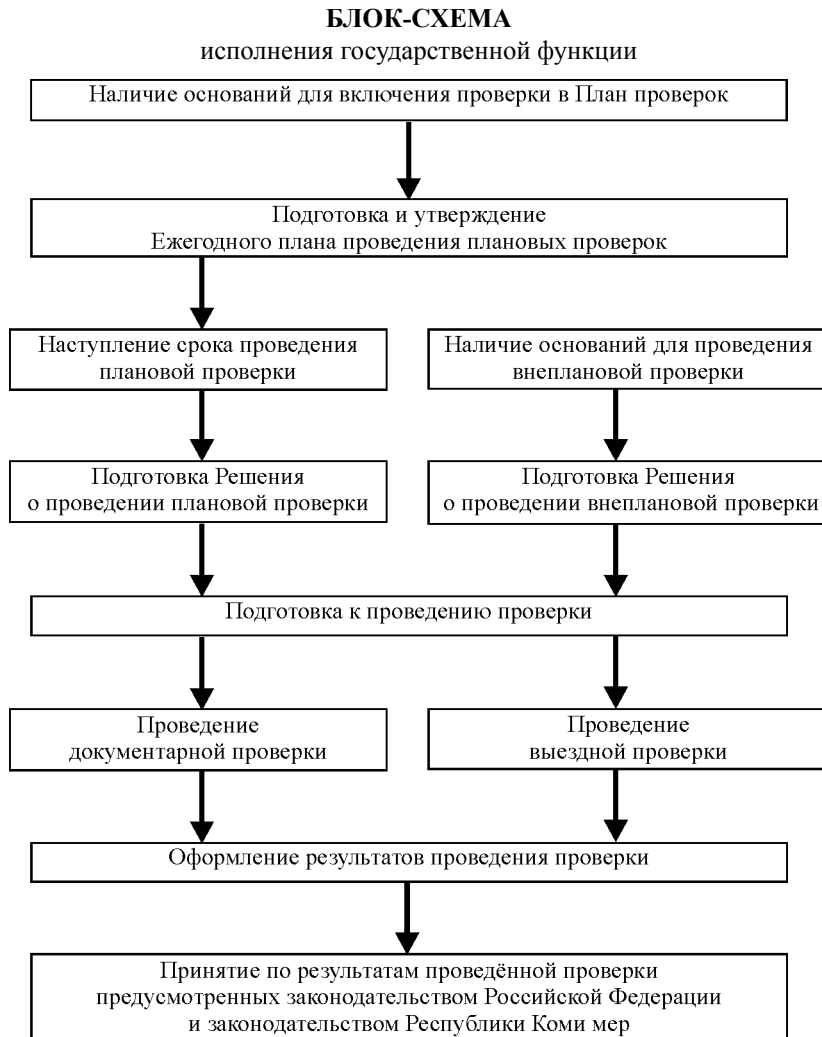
**БЛОК-СХЕМА**
исполнения государственной функции

Наличие оснований для включения проверки в План проверок

Подготовка и утверждение
Ежегодного плана проведения плановых проверок

Наступление срока проведения плановой проверки

Наличие оснований для проведения внеплановой проверки

Подготовка Решения о проведении плановой проверки

Подготовка Решения о проведении внеплановой проверки

Подготовка к проведению проверки

Проведение документарной проверки

Проведение выездной проверки

Оформление результатов проведения проверки

Принятие по результатам проведённой проверки предусмотренных законодательством Российской Федерации и законодательством Республики Коми мер